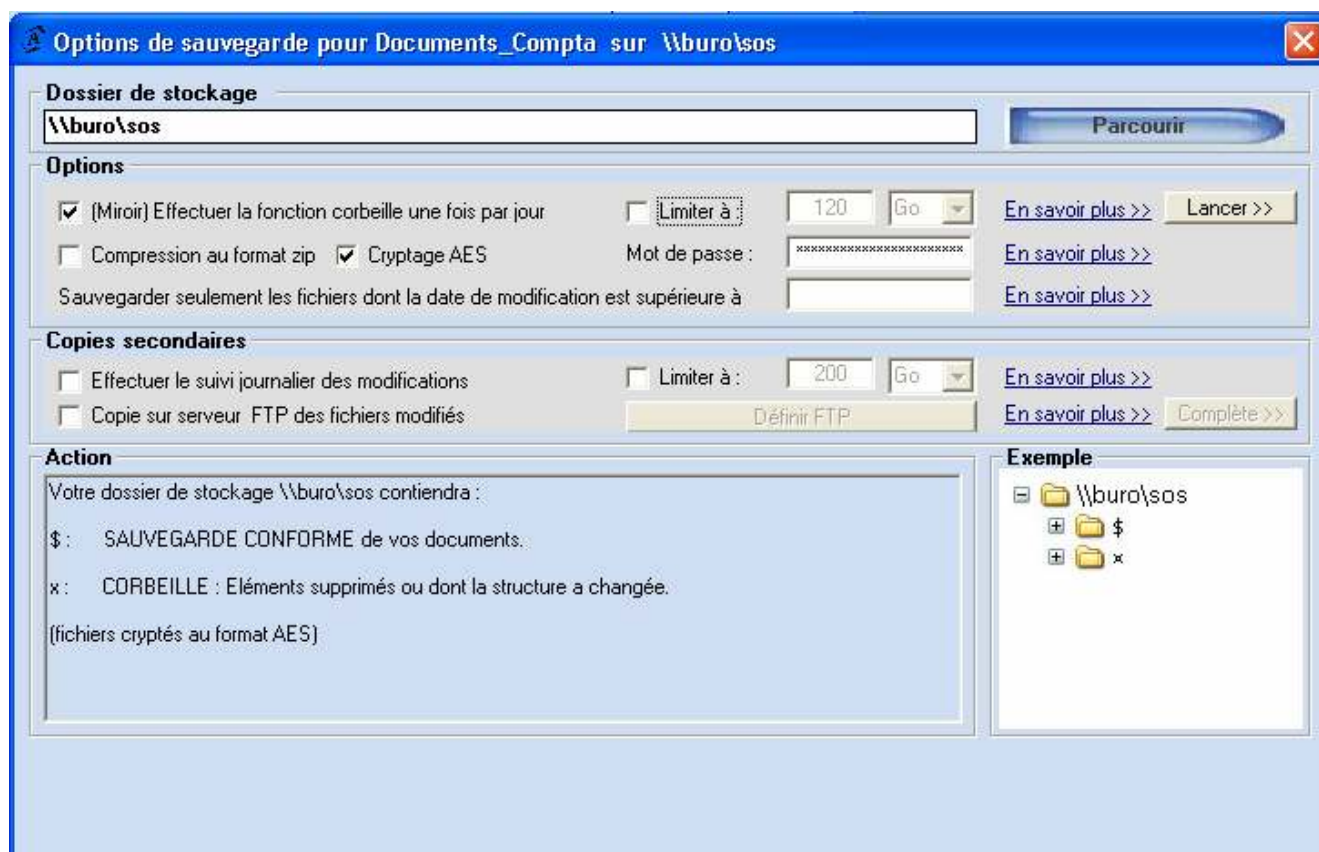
Options de sauvegarde pour Documents_Compta sur \\buro\sos

Dossier de stockage

\\buro\sos

Parcourir

Options

(Miroir) Effectuer la fonction corbeille une fois par jour

Limiter à :

120

Go

En savoir plus >>

Lancer >>

Compression au format zip

Cryptage AES

Mot de passe :

************************

En savoir plus >>

Sauvegarder seulement les fichiers dont la date de modification est supérieure à

En savoir plus >>

Copies secondaires

Effectuer le suivi journalier des modifications

Limiter à :

200

Go

En savoir plus >>

Copie sur serveur FTP des fichiers modifiés

Définir FTP

En savoir plus >>

Complète >>

Action

Votre dossier de stockage \\buro\sos contiendra :

$ : SAUVEGARDE CONFORME de vos documents.

x : CORBEILLE : Eléments supprimés ou dont la structure a changée.

(fichiers cryptés au format AES)

Exemple

\\buro\sos

$

x